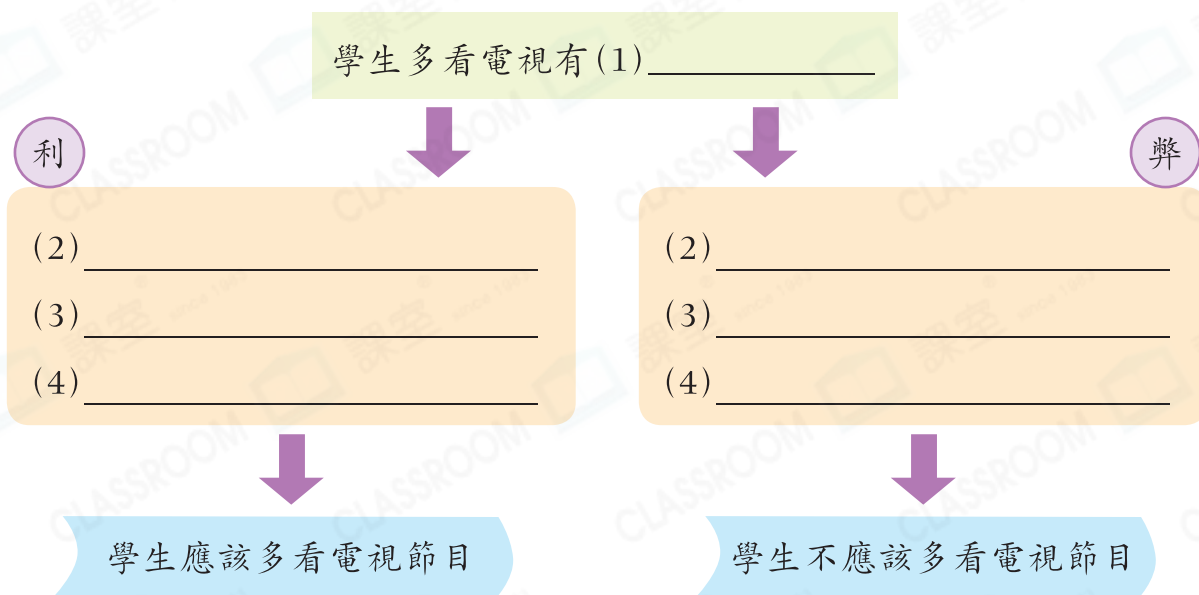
學生多看電視有(1)\_\_\_\_\_\_\_\_\_\_\_\_

利

(2)\_\_\_\_\_\_\_\_\_\_\_\_
(3)\_\_\_\_\_\_\_\_\_\_\_\_
(4)\_\_\_\_\_\_\_\_\_\_\_\_

學生應該多看電視節目

弊

(2)\_\_\_\_\_\_\_\_\_\_\_\_
(3)\_\_\_\_\_\_\_\_\_\_\_\_
(4)\_\_\_\_\_\_\_\_\_\_\_\_

學生不應該多看電視節目